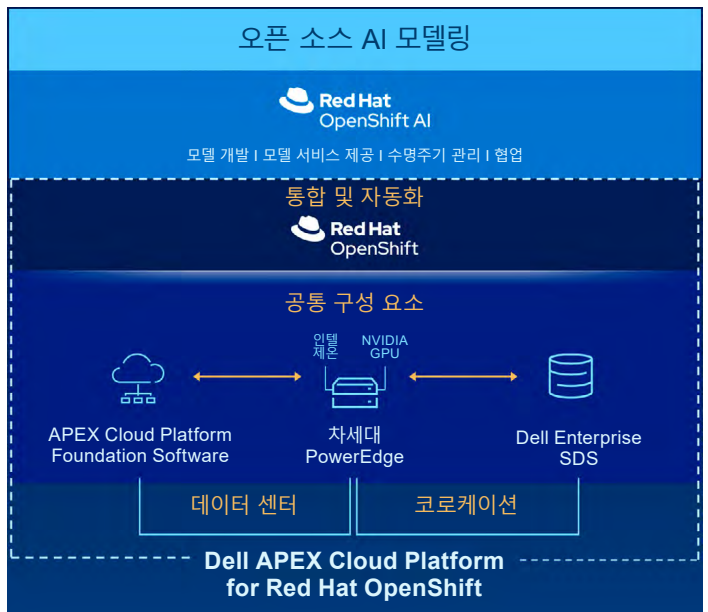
오픈 소스 AI 모델링

Red Hat
OpenShift AI

모델 개발 | 모델 서비스 제공 | 수명주기 관리 | 협업

통합 및 자동화

Red Hat
OpenShift

공통 구성 요소

인텔
제온

NVIDIA
GPU

APEX Cloud Platform
Foundation Software

차세대
PowerEdge

Dell Enterprise
SDS

데이터 센터

코로케이션

Dell APEX Cloud Platform
for Red Hat OpenShift